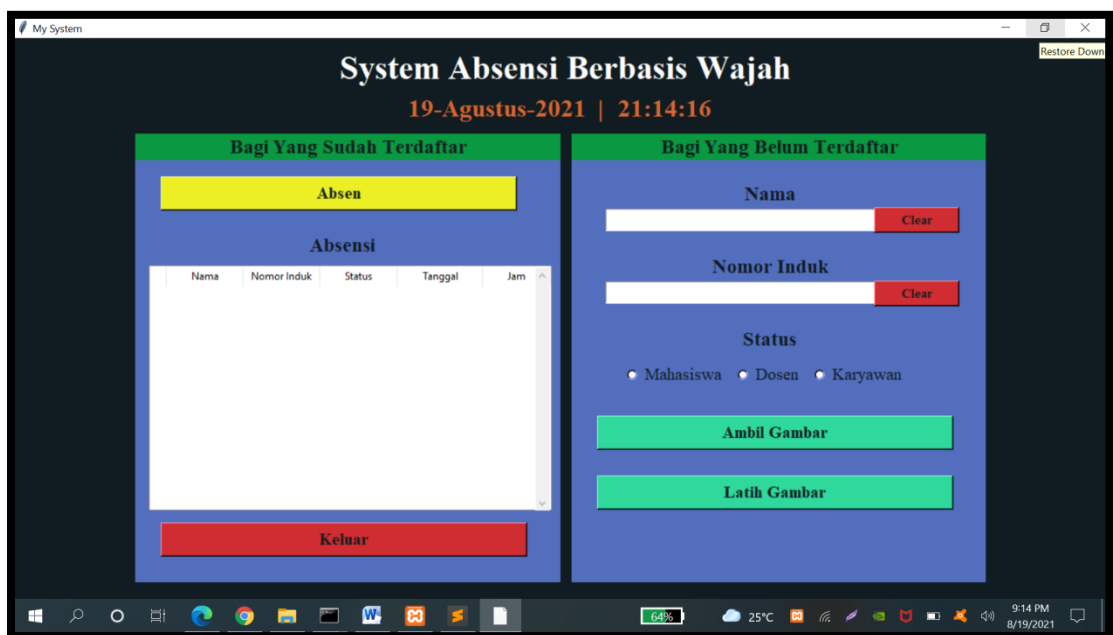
My System

Restore Down

System Absensi Berbasis Wajah

19-Agustus-2021 | 21:14:16

Bagi Yang Sudah Terdaftar

Absen

Absensi

| Nama | Nomor Induk | Status | Tanggal | Jam |
|---|---|---|---|---|

Keluar

Bagi Yang Belum Terdaftar

Nama

Clear

Nomor Induk

Clear

Status

Mahasiswa Dosen Karyawan

Ambil Gambar

Latih Gambar

64%

25°C

9:14 PM
8/19/2021